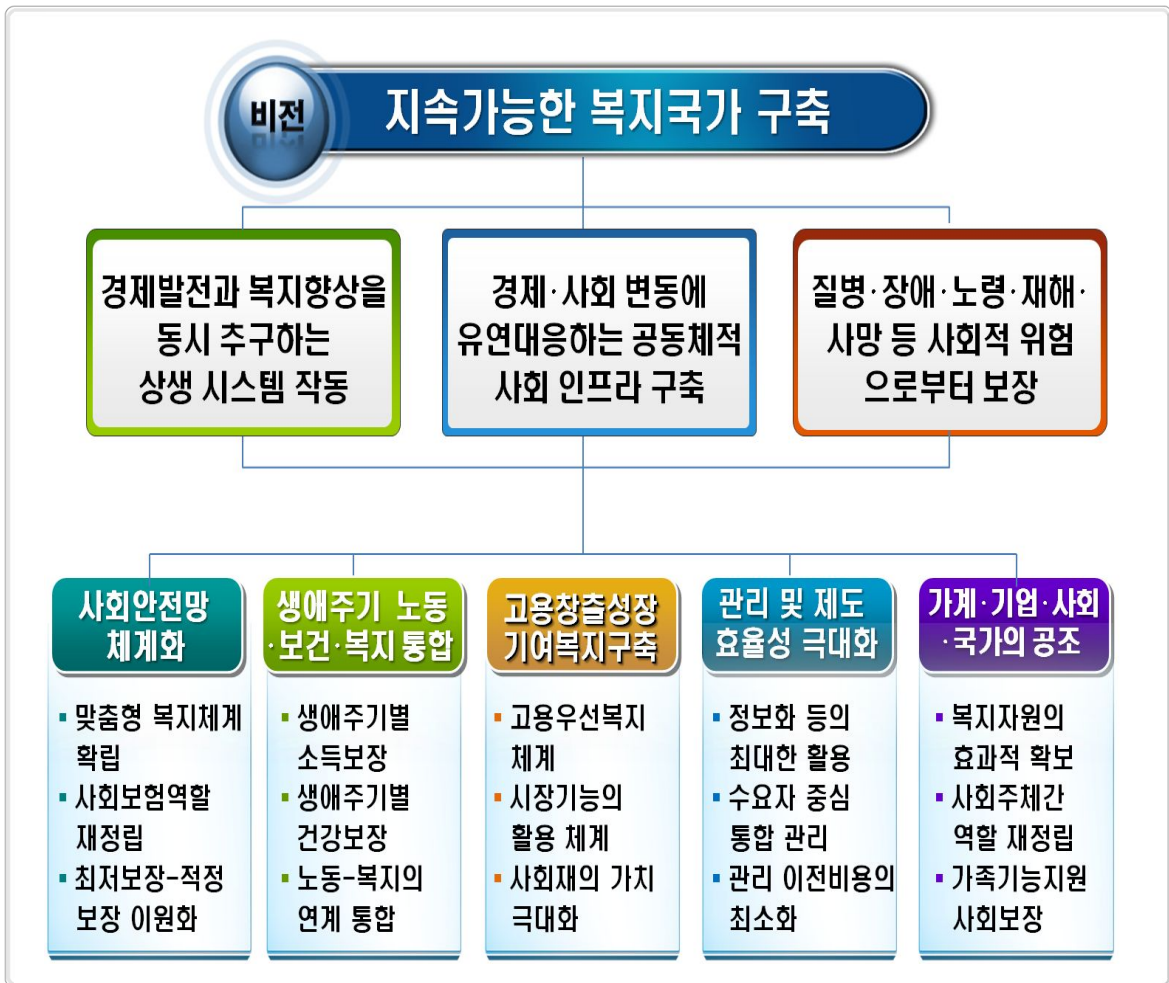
비전

지속가능한 복지국가 구축

경제발전과 복지향상을 동시 추구하는 상생 시스템 작동

경제·사회 변동에 유연대응하는 공동체적 사회 인프라 구축

질병·장애·노령·재해·사망 등 사회적 위험으로부터 보장

사회안전망 체계화

▪ 맞춤형 복지체계 확립
▪ 사회보험역할 재정립
▪ 최저보장–적정보장 이원화

생애주기 노동·보건·복지 통합

▪ 생애주기별 소득보장
▪ 생애주기별 건강보장
▪ 노동–복지의 연계 통합

고용창출성장 기여복지구축

▪ 고용우선복지 체계
▪ 시장기능의 활용 체계
▪ 사회재의 가치 극대화

관리 및 제도 효율성 극대화

▪ 정보화 등의 최대한 활용
▪ 수요자 중심 통합 관리
▪ 관리 이전비용의 최소화

가계·기업·사회·국가의 공조

▪ 복지자원의 효과적 확보
▪ 사회주체간 역할 재정립
▪ 가족기능지원 사회보장